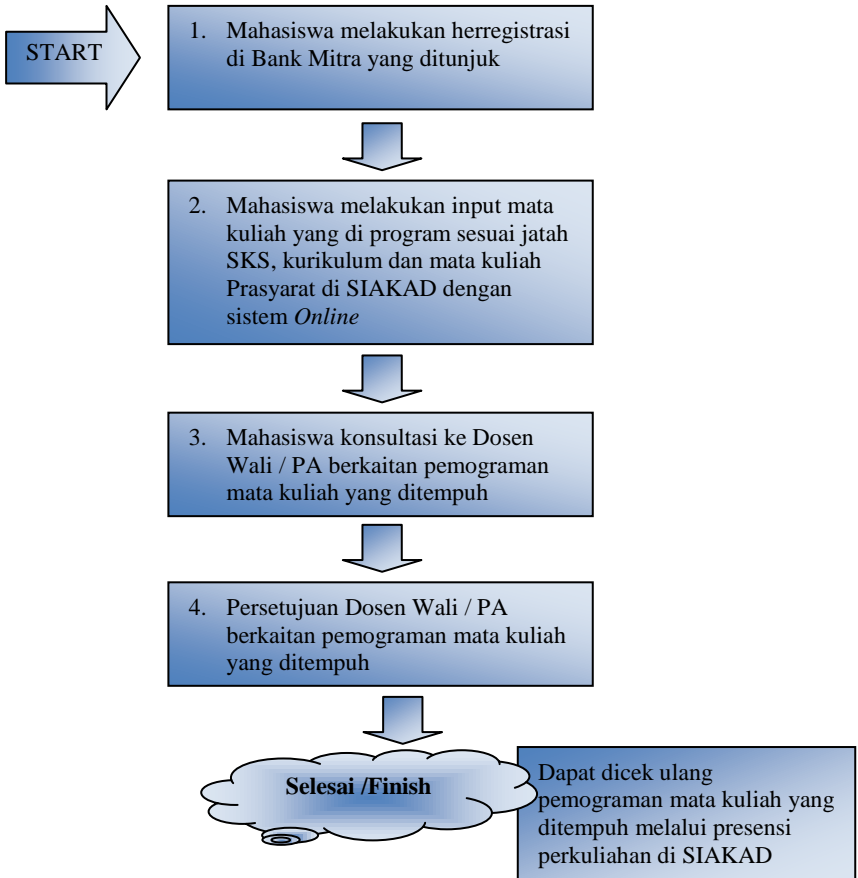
START

1. Mahasiswa melakukan herregistrasi di Bank Mitra yang ditunjuk

2. Mahasiswa melakukan input mata kuliah yang di program sesuai jatah SKS, kurikulum dan mata kuliah Prasyarat di SIAKAD dengan sistem *Online*

3. Mahasiswa konsultasi ke Dosen Wali / PA berkaitan pemograman mata kuliah yang ditempuh

4. Persetujuan Dosen Wali / PA berkaitan pemograman mata kuliah yang ditempuh

**Selesai /Finish**

Dapat dicek ulang pemograman mata kuliah yang ditempuh melalui presensi perkuliahan di SIAKAD